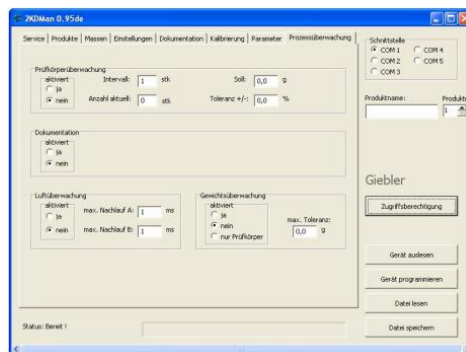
ZKDMan 0.95de

Service | Produkte | Massen | Einstellungen | Dokumentation | Kalibrierung | Parameter | Prozessüberwachung

Prüfkörperüberwachung
aktiviert
ja
nein
Intervall: 1 stk
Anzahl aktuell: 0 stk
Soll: 0,0 g
Toleranz +/-: 0,0 %

Dokumentation
aktiviert
ja
nein

Luftüberwachung
aktiviert
ja
nein
max. Nachlauf A: 1 ms
max. Nachlauf B: 1 ms

Gewichtsüberwachung
aktiviert
ja
nein
nur Prüfkörper
max. Toleranz: 0,0 g

Schnittstelle
COM 1
COM 2
COM 3
COM 4
COM 5

Produktname:
Produktn
1

Giebler

Zugriffsberechtigung

Gerät auslesen

Gerät programmieren

Datei lesen

Datei speichern

Status: Bereit !